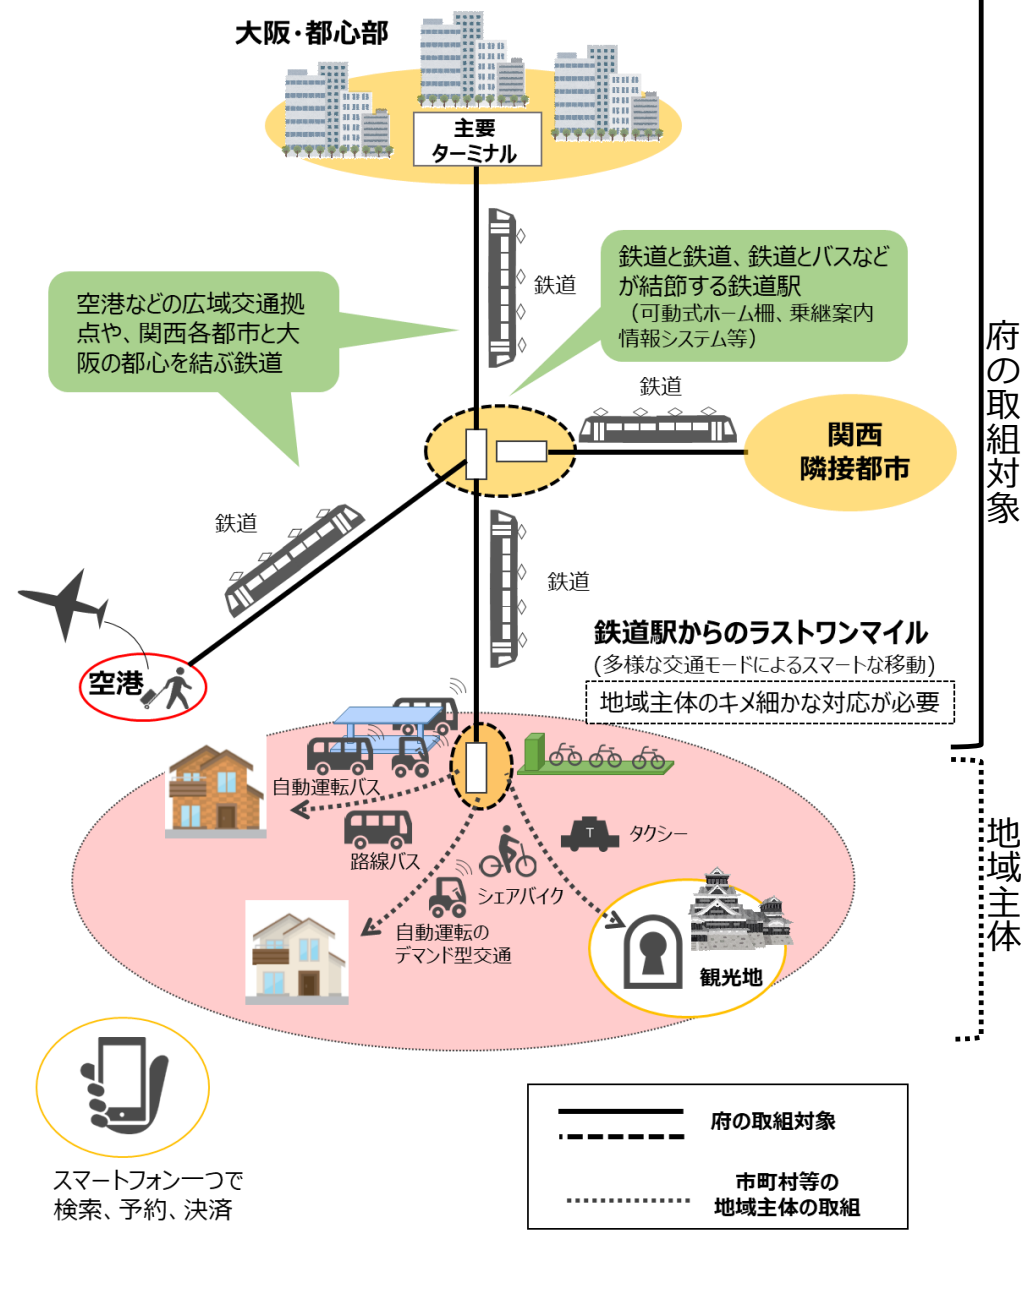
大阪·都心部

主要
ターミナル

府の取組対象

空港などの広域交通拠点や、関西各都市と大阪の都心を結ぶ鉄道

鉄道

鉄道と鉄道、鉄道とバスなどが結節する鉄道駅
（可動式ホーム柵、乗継案内情報システム等）

鉄道

関西
隣接都市

鉄道

鉄道

鉄道駅からのラストワンマイル
(多様な交通モードによるスマートな移動)

地域主体のキメ細かな対応が必要

空港

自動運転バス

路線バス

タクシー

シェアバイク

自動運転の
デマンド型交通

観光地

地域主体

スマートフォン一つで
検索、予約、決済

府の取組対象

市町村等の
地域主体の取組